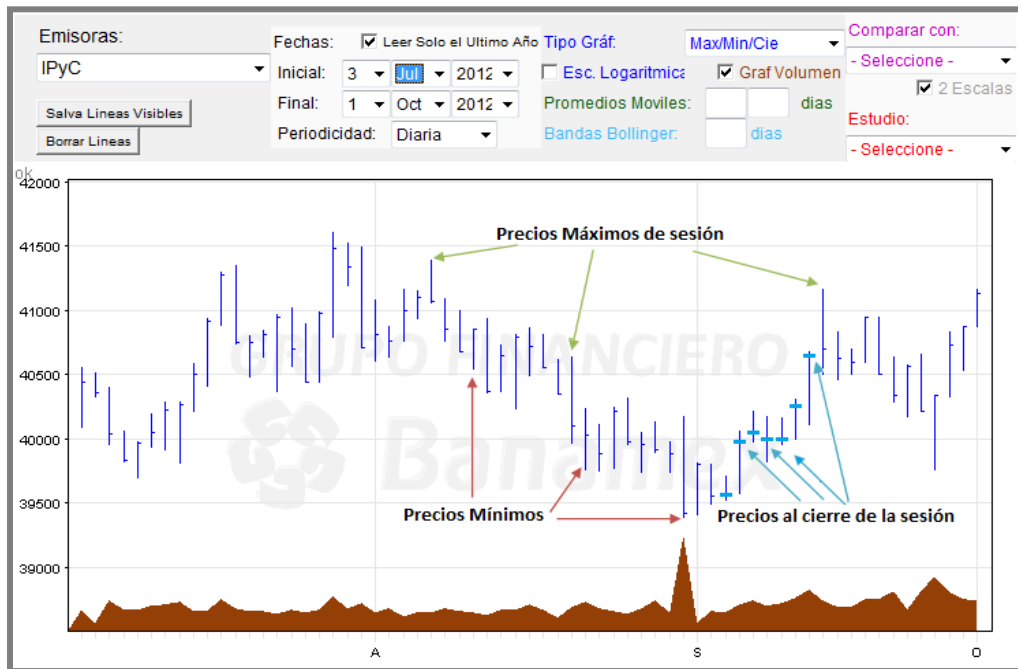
Emisoras:
IPyC
Salva Lineas Visibles
Borrar Lineas

Fechas: Leer Solo el Ultimo Año
Inicial: 3 Jul 2012
Final: 1 Oct 2012
Periodicidad: Diaria

Tipo Gráf: Max/Min/Cie
Esc. Logaritmica Graf Volumen
Promedios Moviles: dias
Bandas Bollinger: dias

Comparar con:
- Seleccione -
2 Escalas
Estudio:
- Seleccione -

ok

42000
41500
41000
40500
40000
39500
39000

Precios Máximos de sesión
Precios Mínimos
Precios al cierre de la sesión

GRUPO FINANCIERO
Banamex

A
S
O